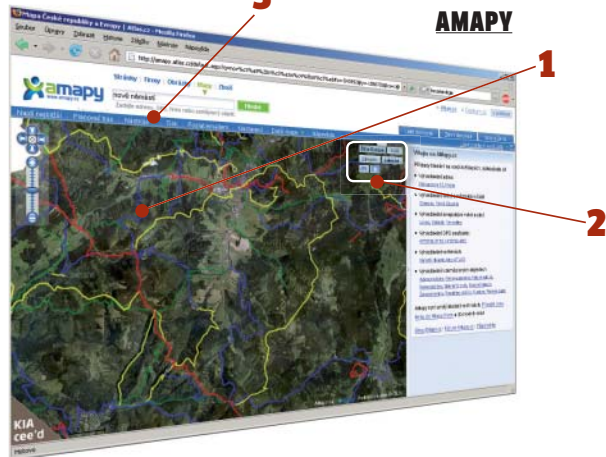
3

AMAPY

1

2

Mapa České republiky a Evropy | Atlas.cz - Mozilla Firefox

Soubor Úpravy Zobrazit Historie Záložky Nástroje Nápověda

http://amapy.atlas.cz

amapy

Stránky | Firmy | Obrázky | Mapy | Zboží

nové město

Hledat

Hledat na mapě

Najít na mapě

KIA cee'd

Hotovo